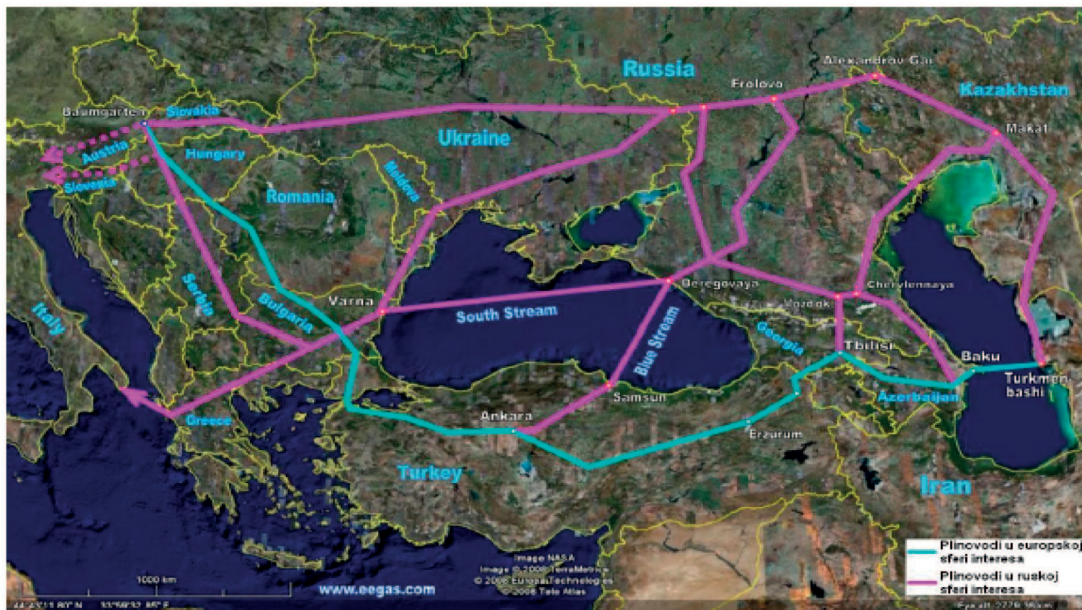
Russia
Alexandrov Gai
Frolovo
Kazakhstan
Baumgarten
Slovakia
Makat
Austria
Hungary
Ukraine
Slovenia
Moldova
Romania
Serbia
Bulgaria
Varna
Beregovaya
Italy
South Stream
Blue Stream
Mozdok
Chervlennaya
Georgia
Tbilisi
Baku
Samsun
Turkmenbashi
Ankara
Azerbaijan
Greece
Erzurum
Turkey
Iran
1000 km
www.eegas.com
Image NASA
Image © 2008 TerraMetrics
© 2008 Europa Technologies
© 2008 Tele Atlas
Plinovodi u europskoj sferi interesa
Plinovodi u ruskoj sferi interesa
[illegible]
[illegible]